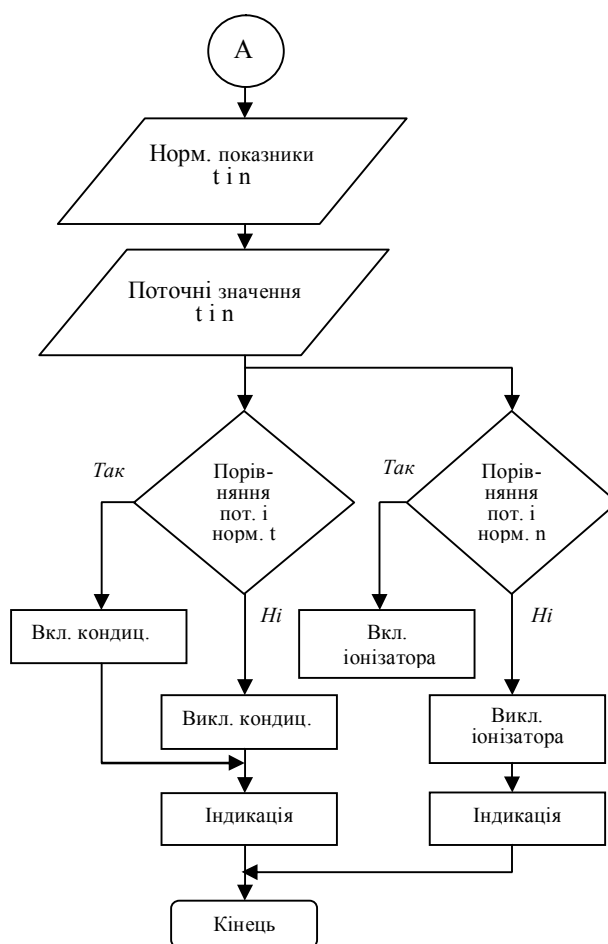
A

Норм. показники t i n

Поточні значення t i n

Так

Порівняння пот. і норм. t

Так

Порівняння пот. і норм. n

Вкл. кондиц.

Ні

Вкл. іонізатора

Ні

Викл. кондиц.

Викл. іонізатора

Індикація

Індикація

Кінець